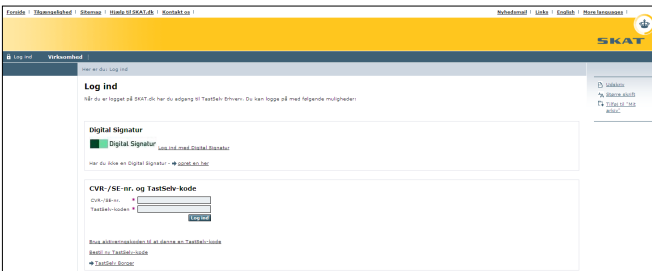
Forside | Tilgængelighed | Sitemap | Hjælp til SKAT.dk | Kontakt os |

Nyhedsmail | Links | English | More languages |

SKAT

Log ind Virksomhed

Her er du: Log ind

Log ind

Når du er logget på SKAT.dk har du adgang til TastSelv Erhverv. Du kan logge på med følgende muligheder:

Digital Signatur

Digital Signatur Log ind med Digital Signatur

Har du ikke en Digital Signatur - opret en her

CVR-/SE-nr. og TastSelv-kode

CVR-/SE-nr. *

TastSelv-koden *

Log ind

Brug aktiveringskoden til at danne en TastSelv-kode

Bestil ny TastSelv-kode

TastSelv Borger

Udskriv

Større skrift

Tilføj til "Mit arkiv"